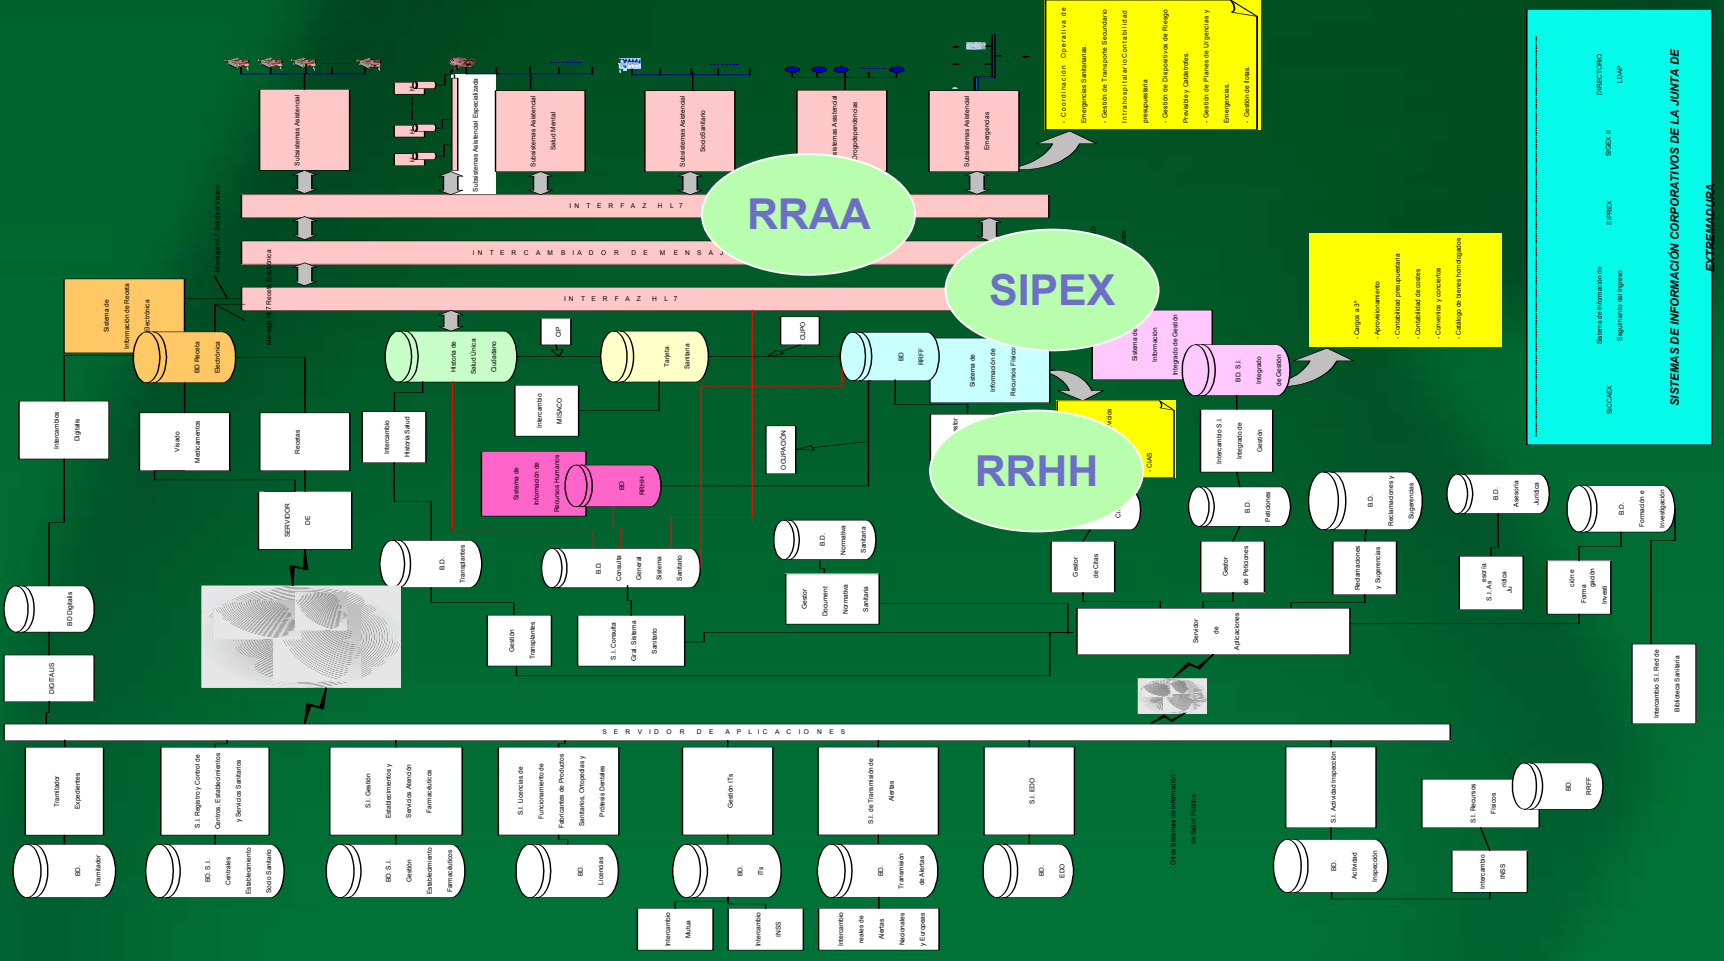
SISTEMAS DE INFORMACIÓN CORPORATIVOS DE LA JUNTA DE EXTREMADURA

DIRECTORIO LDAP

SIGEX II

SIPREX

Sistema de Información de Seguimiento del Ingreso

SICCAEX

- Coordinación Operativa de Emergencias Sanitarias
- Gestión de Transporte Secundario Intrahospitalario Contabilidad presupuestaria
- Gestión de Dispositivos de Riesgo Previsible y Catástrofes
- Gestión de Planes de Urgencias y Emergencias
- Gestión de flotas

- Cargos a 3º
- Aprovisionamiento
- Contabilidad presupuestaria
- Contabilidad de costes
- Convenios y conciertos
- Catálogo de bienes homologados

Subsistema Asistencial

Subsistema Asistencial Especializada

Subsistema Asistencial Salud Mental

Subsistema Asistencial SocioSanitario

Subsistema Asistencial Drogodependencias

Subsistema Asistencial Emergencias

INTERFAZ HL7

INTERCAMBIADOR DE MENSAJ

INTERFAZ HL7

RRAA

SIPEX

RRHH

Mensaje HL7 Solicitud Visado

Mensaje HL7 Receta Electrónica

Sistema de Información de Receta Electrónica

BD Receta Electrónica

Historia de Salud Única Ciudadano

CIP

Tarjeta Sanitaria

CUPO

BD RRFF

Sistema de Información de Recursos Físicos

Sistema de Información Integrado de Gestión

BD S.I. Integrado de Gestión

Intercambios Digitales

Visado Medicamentos

Recetas

Intercambio Historia Salud

Intercambio MISACO

OCUPACIÓN

Sistema de Información de Recursos Humanos

BD RRHH

CIAS

Intercambio S.I. Integrado de Gestión

SERVIDOR DE

B.D. Transplantes

B.D. Consulta General Sistema Sanitario

B.D. Normativa Sanitaria

B.D. Peticiones

B.D. Reclamaciones y Sugerencias

B.D. Asesoría Jurídica

B.D. Formación e Investigación

BD Digitales

Gestor de Citas

Gestor de Peticiones

Reclamaciones y Sugerencias

S.I. Asesoría Jurídica

Formación Investigación

Gestión Transplantes

S.I. Consulta Gral. Sistema Sanitario

Gestor Document Normativa Sanitaria

Servidor de Aplicaciones

Intercambio S.I. Red de Biblioteca Sanitaria

DIGITALIS

SERVIDOR DE APLICACIONES

Tramitador Expedientes

S.I. Registro y Control de Centros, Establecimientos y Servicios Sanitarios

S.I. Gestión Establecimientos y Servicios Atención Farmacéutica

S.I. Licencias de Funcionamiento de Fabricantes de Productos Sanitarios, Ortopedias y Prótesis Dentales

Gestión ITs

S.I. de Transmisión de Alertas

S.I. EDO

Otros Sistemas de Información de Salud Pública

S.I. Actividad Inspección

S.I. Recursos Físicos

B.D. RRFF

BD. Tramitador

BD. S.I. Centrales Establecimiento Socio Sanitario

BD. S.I. Gestión Establecimiento Farmacéuticos

BD. Licencias

BD. ITs

BD. Transmisión de Alertas

BD. EDO

BD. Actividad Inspección

Intercambio INSS

Intercambio Mutua

Intercambio INSS

Intercambio reales de Alertas Nacionales y Europeas